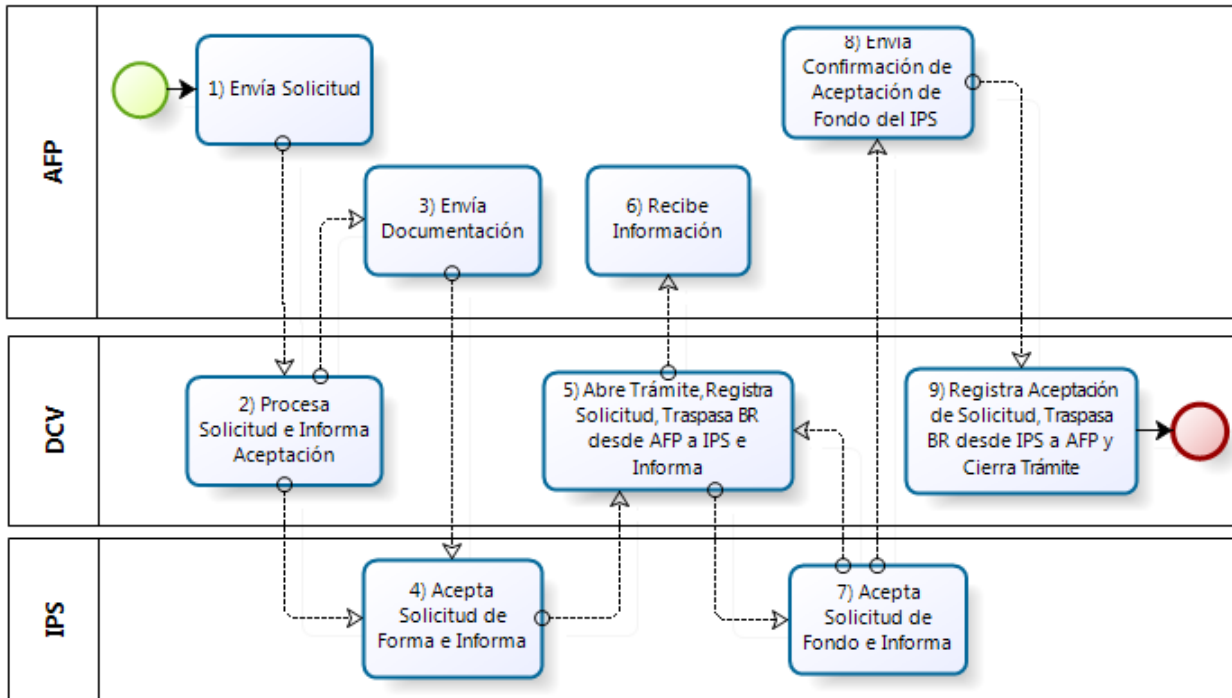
AFP

1) Envía Solicitud

3) Envía Documentación

6) Recibe Información

8) Envía Confirmación de Aceptación de Fondo del IPS

DCV

2) Procesa Solicitud e Informa Aceptación

5) Abre Trámite,Registra Solicitud, Traspasa BR desde AFP a IPS e Informa

9) Registra Aceptación de Solicitud, Traspasa BR desde IPS a AFP y Cierra Trámite

IPS

4) Acepta Solicitud de Forma e Informa

7) Acepta Solicitud de Fondo e Informa